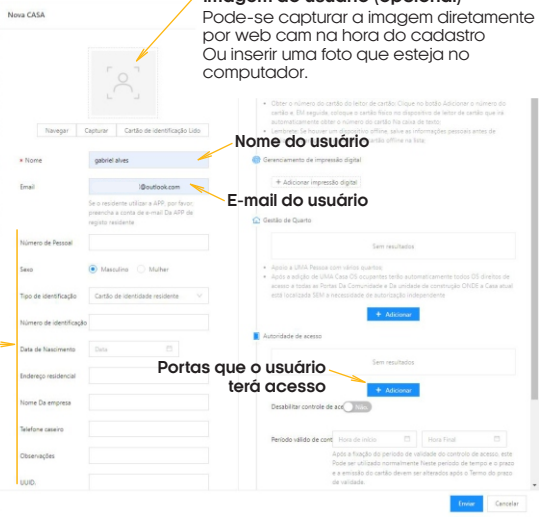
Nova CASA

Imagem do usuário (opcional)
Pode-se capturar a imagem diretamente por web cam na hora do cadastro
Ou inserir uma foto que esteja no computador.

Navegar Capturar Cartão de identificação Lido

* Nome gabriel alves

Nome do usuário

Email l@outlook.com

E-mail do usuário

Se o residente utilizar a APP, por favor, preencha a conta de e-mail Da APP de registo residente

Número de Pessoal

Sexo Masculino Mulher

Tipo de identificação Cartão de identidade residente

Número de identificação

Data de Nascimento Data

Endereço residencial

Nome Da empresa

Telefone caseiro

Observações

UUID.

Obter o número do cartão do leitor de cartão Clique no botão Adicionar o número do cartão e, em seguida, coloque o cartão físico no dispositivo de leitor de cartão que vai automaticamente obter o número do cartão fica caixa de texto.
Lembrete: Se houver um dispositivo offline, salve as informações pessoais antes de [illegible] offline na lista.

Gerenciamento de impressão digital

+ Adicionar impressão digital

Gestão de Quarto

Sem resultados

Apoio a UNIA Pessoa com vários quartos
Após a edição de UNIA Casa OS ocupantes terão automaticamente todos OS direitos de acesso a todas as Portas Da Comunidade e Da unidade de construção ONDE a Casa atual está localizada SEM a necessidade de autorização independente.

+ Adicionar

Autoridade de acesso

Sem resultados

Portas que o usuário terá acesso

+ Adicionar

Desabilitar controle de ac Não

Período válido de cont Hora de início Hora Final

Após a fixação do período de validade do controlo de acesso, este Pode ser utilizado normalmente Neste período de tempo e o prazo e a emissão do cartão devem ser alterados após o Termo do prazo de validade.

Enviar Cancelar